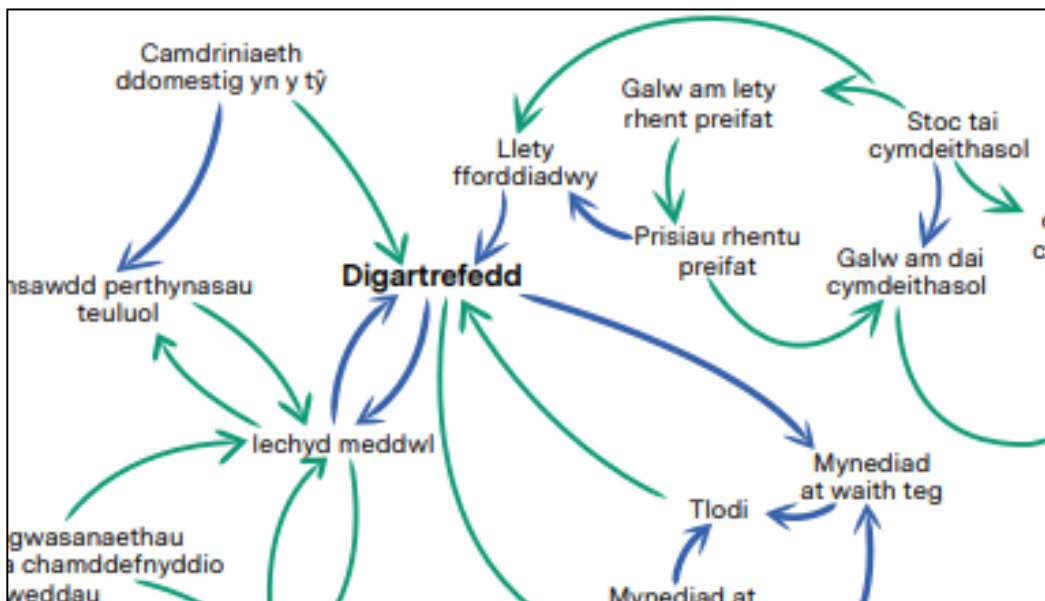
Camdriniaeth ddomestig yn y tŷ

Galw am lety rhent preifat

Stoc tai cymdeithasol

Llety fforddiadwy

nsawdd perthynasau teuluol

Digartrefedd

Prisiau rhentu preifat

Galw am dai cymdeithasol

Iechyd meddwl

Mynediad at waith teg

Tlodi

gwasanaethau a chamddefnyddio weddau

Mynediad at